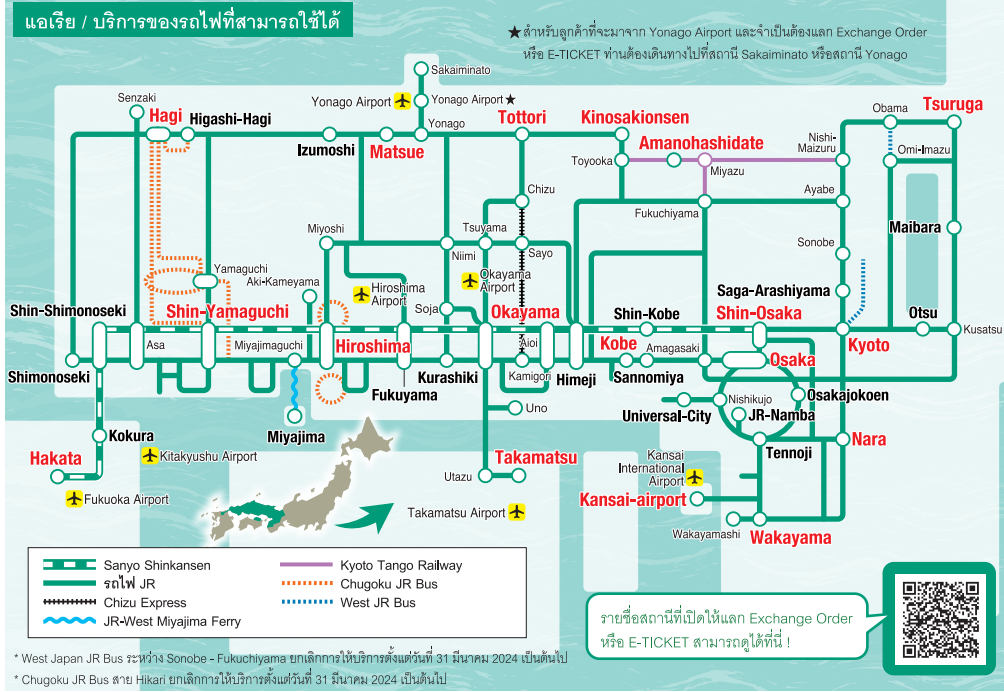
แอเรีย / บริการของรถไฟที่สามารถใช้ได้

★สำหรับลูกค้าที่จะมาจาก Yonago Airport และจำเป็นต้องแลก Exchange Order หรือ E-TICKET ท่านต้องเดินทางไปที่สถานี Sakaiminato หรือสถานี Yonago

Sakaiminato
Yonago Airport
Yonago Airport★
Yonago
Senzaki
Hagi
Higashi-Hagi
Izumoshi
Matsue
Tottori
Kinosakionsen
Amanohashidate
Toyooka
Miyazu
Obama
Tsuruga
Nishi-Maizuru
Omi-Imazu
Ayabe
Chizu
Fukuchiyama
Maibara
Miyoshi
Tsuyama
Niimi
Sayo
Sonobe
Yamaguchi
Aki-Kameyama
Hiroshima Airport
Okayama Airport
Saga-Arashiyama
Shin-Shimonoseki
Shin-Yamaguchi
Soja
Okayama
Shin-Kobe
Shin-Osaka
Otsu
Kusatsu
Asa
Miyajimaguchi
Hiroshima
Aioi
Kobe
Amagasaki
Kyoto
Shimonoseki
Kurashiki
Kamigori
Himeji
Sannomiya
Osaka
Fukuyama
Uno
Nishikujo
Osakajokoen
Universal-City
JR-Namba
Miyajima
Kokura
Nara
Hakata
Kitakyushu Airport
Tennoji
Kansai International Airport
Utazu
Takamatsu
Fukuoka Airport
Kansai-airport
Takamatsu Airport
Wakayamashi
Wakayama

Sanyo Shinkansen
รถไฟ JR
Chizu Express
JR-West Miyajima Ferry
Kyoto Tango Railway
Chugoku JR Bus
West JR Bus

รายชื่อสถานีที่เปิดให้แลก Exchange Order หรือ E-TICKET สามารถดูได้ที่นี่ !

* West Japan JR Bus ระหว่าง Sonobe - Fukuchiyama ยกเลิกการให้บริการตั้งแต่วันที่ 31 มีนาคม 2024 เป็นต้นไป
* Chugoku JR Bus สาย Hikari ยกเลิกการให้บริการตั้งแต่วันที่ 31 มีนาคม 2024 เป็นต้นไป